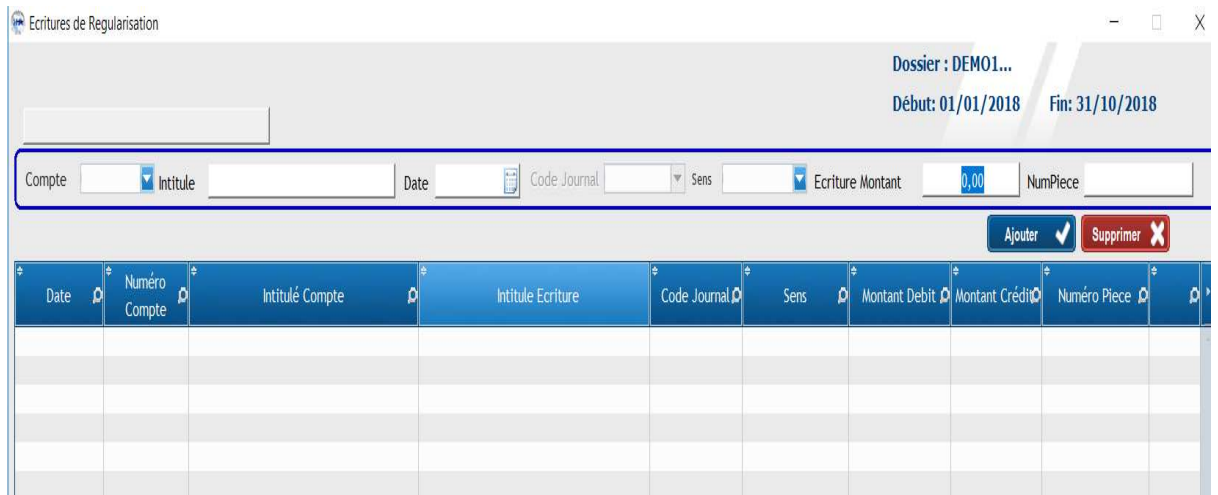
Ecritures de Regularisation

– □ X

Dossier : DEMO1...

Début: 01/01/2018 Fin: 31/10/2018

Compte Intitule Date Code Journal Sens Ecriture Montant 0,00 NumPiece

Ajouter Supprimer

| Date | Numéro Compte | Intitulé Compte | Intitule Ecriture | Code Journal | Sens | Montant Debit | Montant Crédit | Numéro Piece | |
|---|---|---|---|---|---|---|---|---|---|
| | | | | | | | | | |
| | | | | | | | | | |
| | | | | | | | | | |
| | | | | | | | | | |
| | | | | | | | | | |